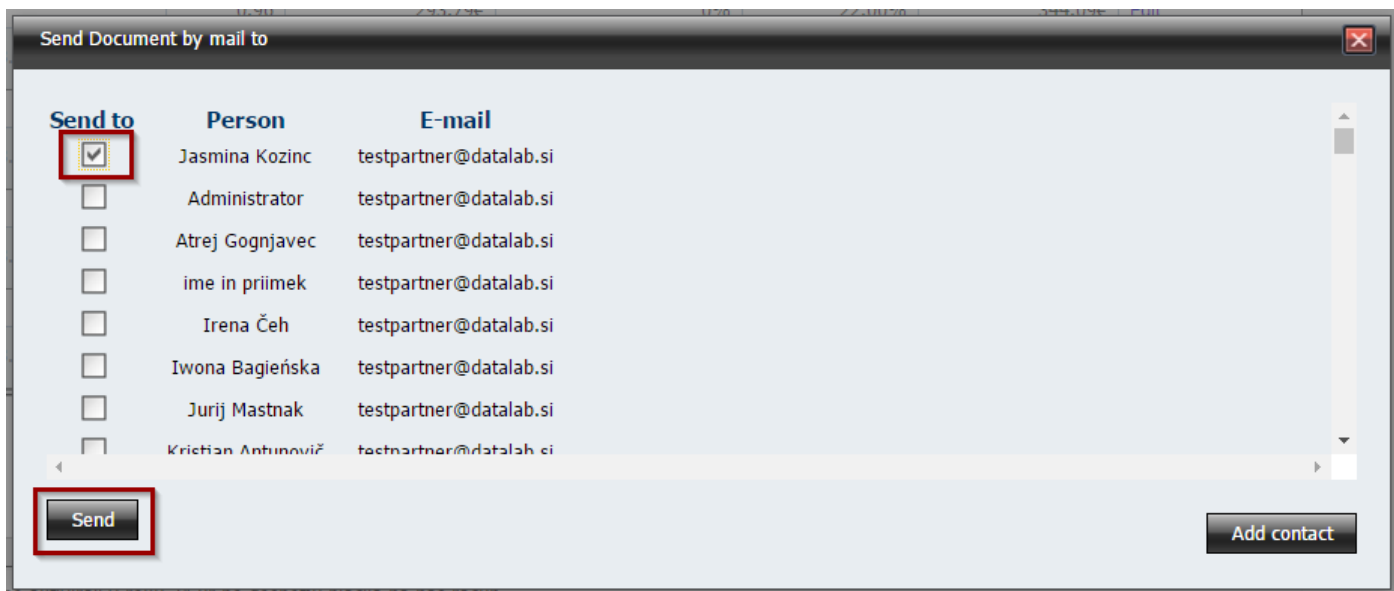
Send Document by mail to

| Send to | Person | E-mail |
|---|---|---|
| ☑ | Jasmina Kozinc | testpartner@datalab.si |
| ☐ | Administrator | testpartner@datalab.si |
| ☐ | Atrej Gognjavec | testpartner@datalab.si |
| ☐ | ime in priimek | testpartner@datalab.si |
| ☐ | Irena Čeh | testpartner@datalab.si |
| ☐ | Iwona Bagieńska | testpartner@datalab.si |
| ☐ | Jurij Mastnak | testpartner@datalab.si |
| ☐ | Kristian Antunovič | testpartner@datalab.si |

Send

Add contact